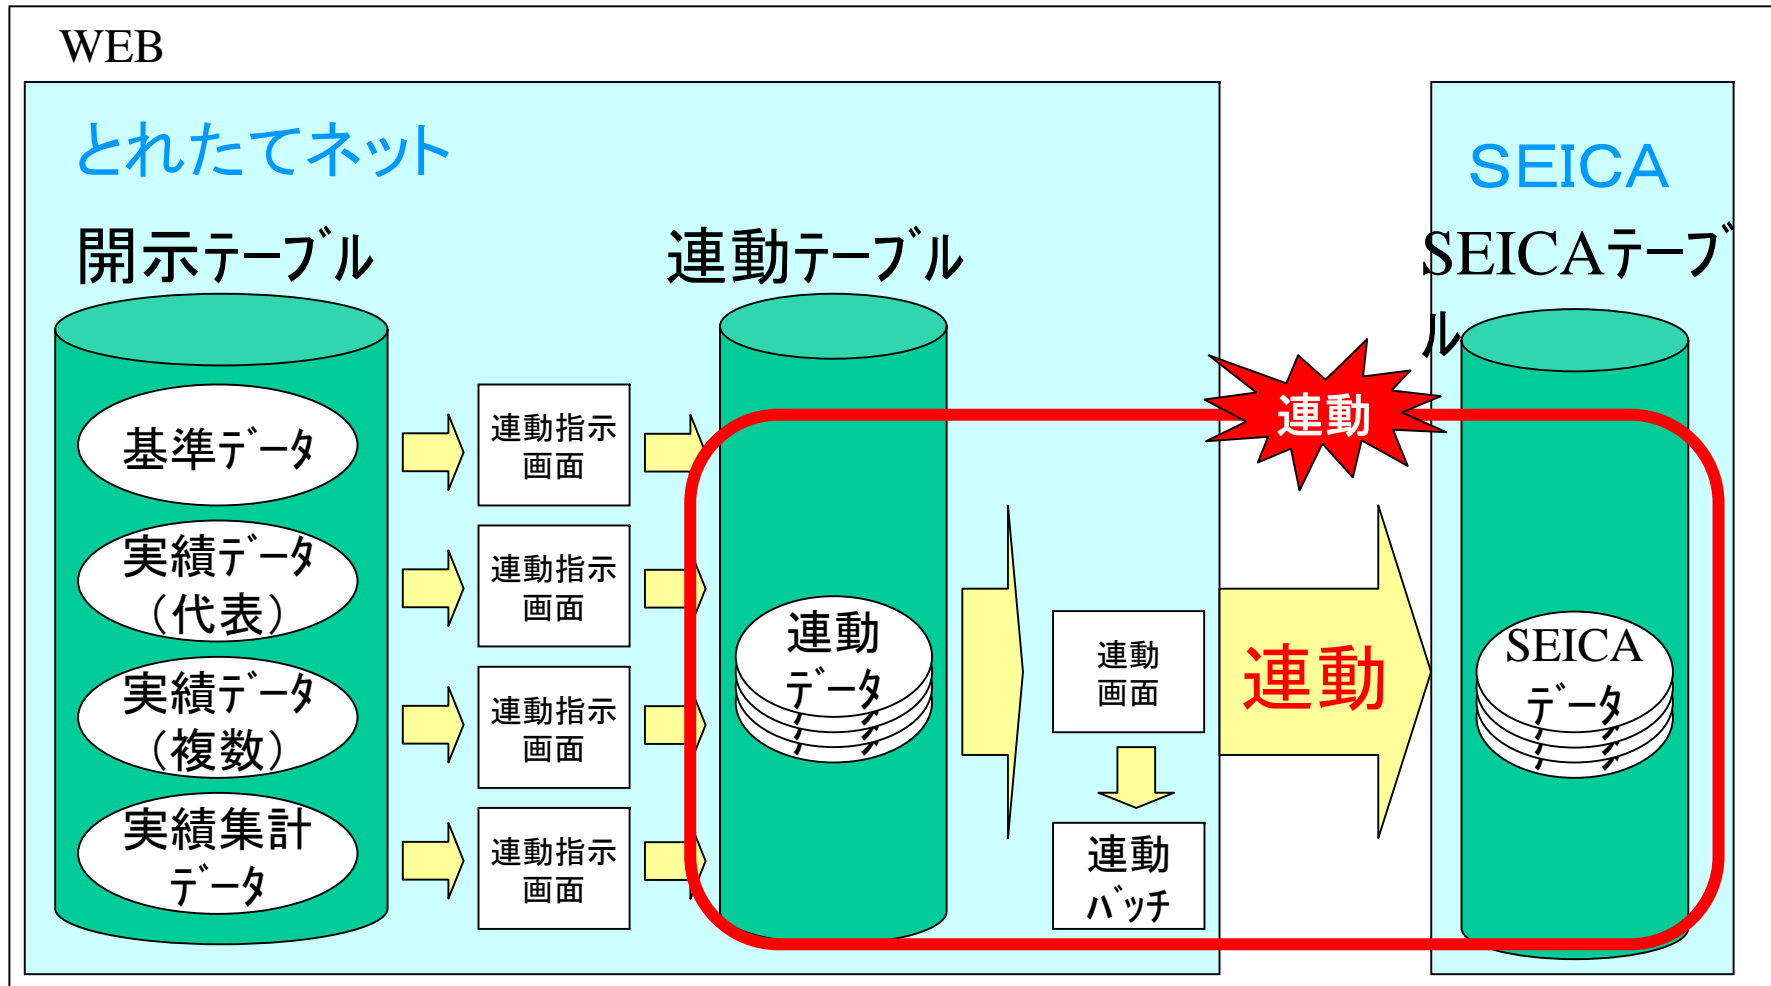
WEB

とれたてネット

開示テーブル

基準データ

実績データ（代表）

実績データ（複数）

実績集計データ

連動指示画面

連動指示画面

連動指示画面

連動指示画面

連動テーブル

連動データ

連動画面

連動バッチ

連動

連動

SEICA

SEICAテーブル

SEICAデータ